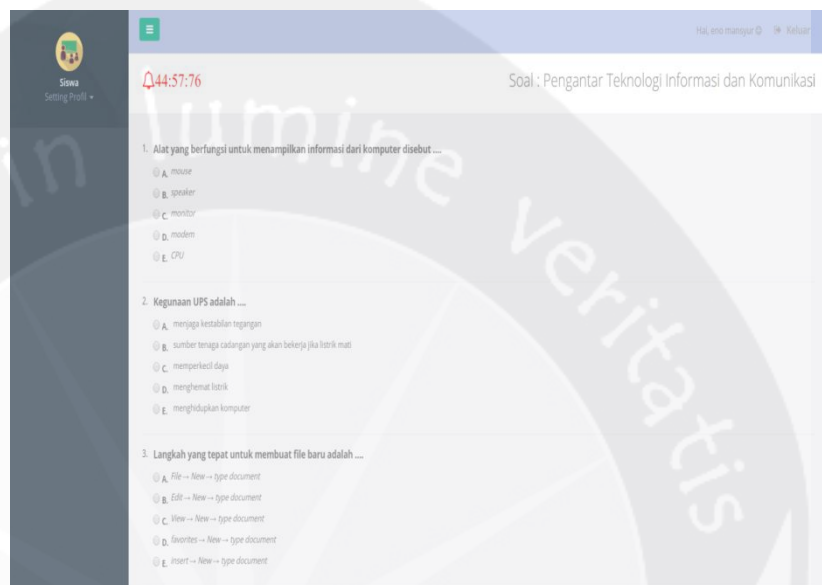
Siswa
Setting Profil ▾

Hai, eno manyur ⊙ Keluar

44:57:76

Soal : Pengantar Teknologi Informasi dan Komunikasi

in lumine veritatis

1. Alat yang berfungsi untuk menampilkan informasi dari komputer disebut ....
A. mouse
B. speaker
C. monitor
D. modem
E. CPU

2. Kegunaan UPS adalah ....
A. menjaga kestabilan tegangan
B. sumber tenaga cadangan yang akan bekerja jika listrik mati
C. memperkecil daya
D. menghemat listrik
E. menghidupkan komputer

3. Langkah yang tepat untuk membuat file baru adalah ....
A. File → New → type document
B. Edit → New → type document
C. View → New → type document
D. favorites → New → type document
E. insert → New → type document